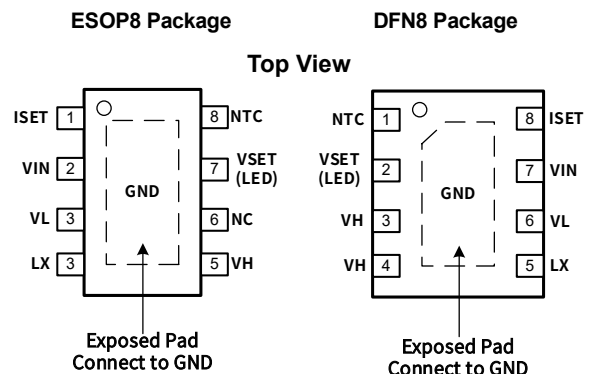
ESOP8 Package

DFN8 Package

Top View

ISET 1
VIN 2
VL 3
LX 3
8 NTC
7 VSET (LED)
6 NC
5 VH
GND

Exposed Pad Connect to GND

NTC 1
VSET (LED) 2
VH 3
VH 4
8 ISET
7 VIN
6 VL
5 LX
GND

Exposed Pad Connect to GND